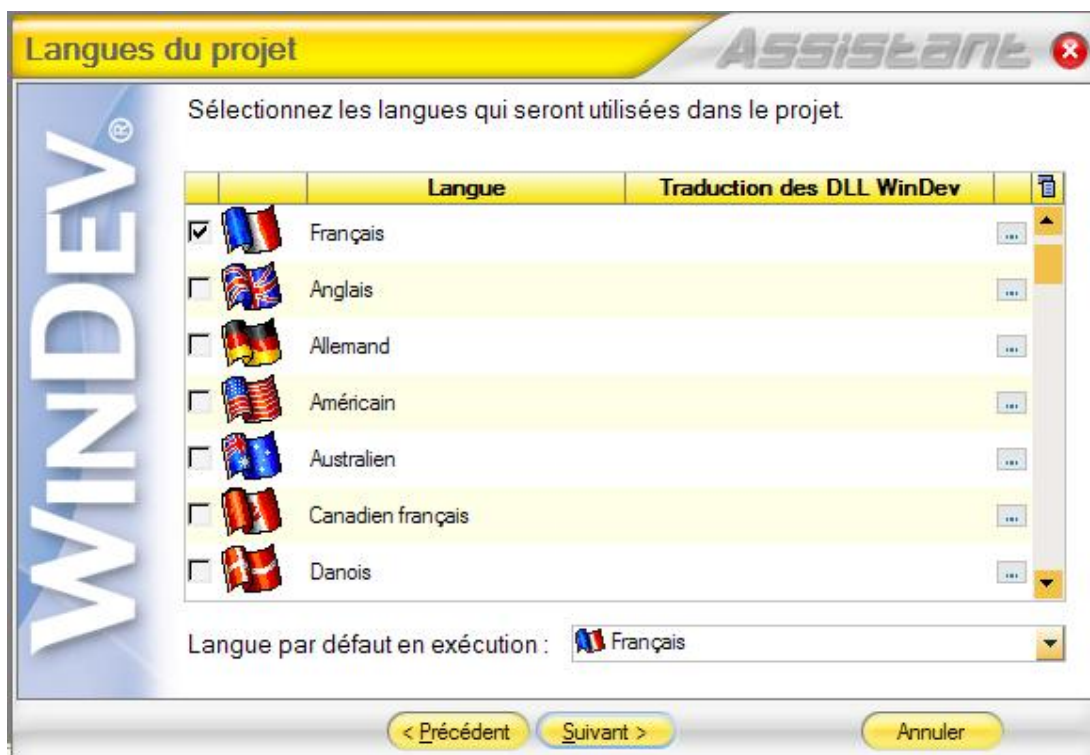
Langues du projet

ASSISTANT

WINDEV®

Sélectionnez les langues qui seront utilisées dans le projet.

| | | Langue | Traduction des DLL WinDev | |
|---|---|---|---|---|
| ☑ | | Français | | ... |
| ☐ | | Anglais | | ... |
| ☐ | | Allemand | | ... |
| ☐ | | Américain | | ... |
| ☐ | | Australien | | ... |
| ☐ | | Canadien français | | ... |
| ☐ | | Danois | | ... |

Langue par défaut en exécution : Français

< Précédent   Suivant >   Annuler